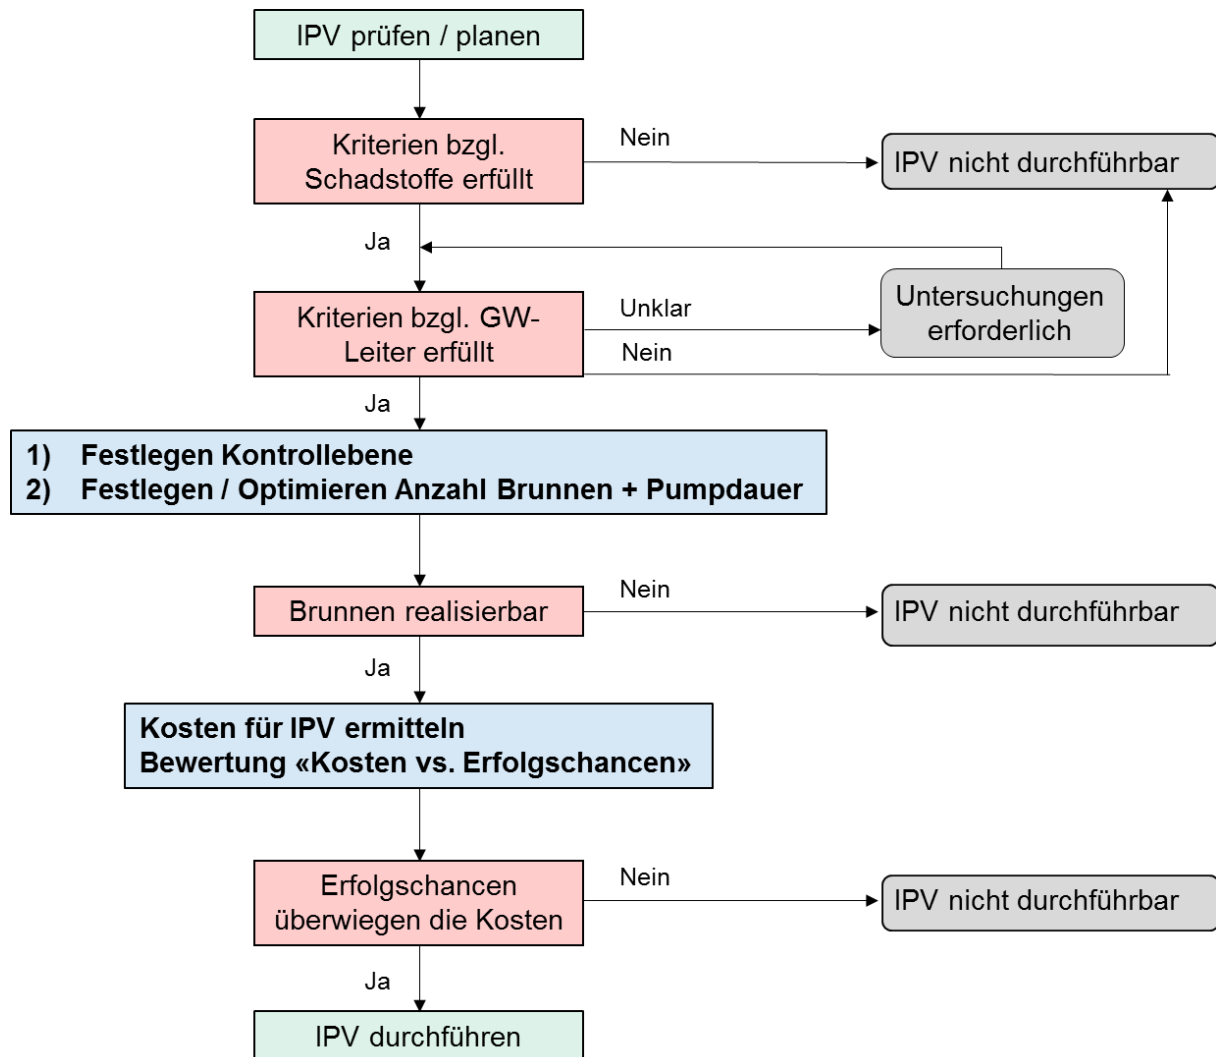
IPV prüfen / planen

Kriterien bzgl. Schadstoffe erfüllt

Nein

IPV nicht durchführbar

Ja

Kriterien bzgl. GW-Leiter erfüllt

Unklar

Untersuchungen erforderlich

Nein

Ja

1) Festlegen Kontrollebene
2) Festlegen / Optimieren Anzahl Brunnen + Pumpdauer

Brunnen realisierbar

Nein

IPV nicht durchführbar

Ja

Kosten für IPV ermitteln
Bewertung «Kosten vs. Erfolgschancen»

Erfolgschancen überwiegen die Kosten

Nein

IPV nicht durchführbar

Ja

IPV durchführen